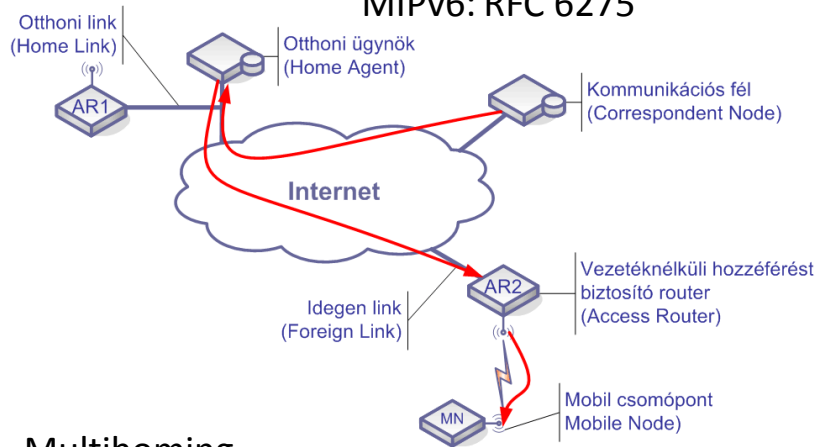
MIPv6: RFC 6275

Otthoni link
(Home Link)

Otthoni ügynök
(Home Agent)

AR1

Kommunikációs fél
(Correspondent Node)

Internet

Vezetéknélküli hozzáférést
biztosító router
(Access Router)

AR2

Idegen link
(Foreign Link)

Mobil csomópont
Mobile Node)

MN

Multihoming